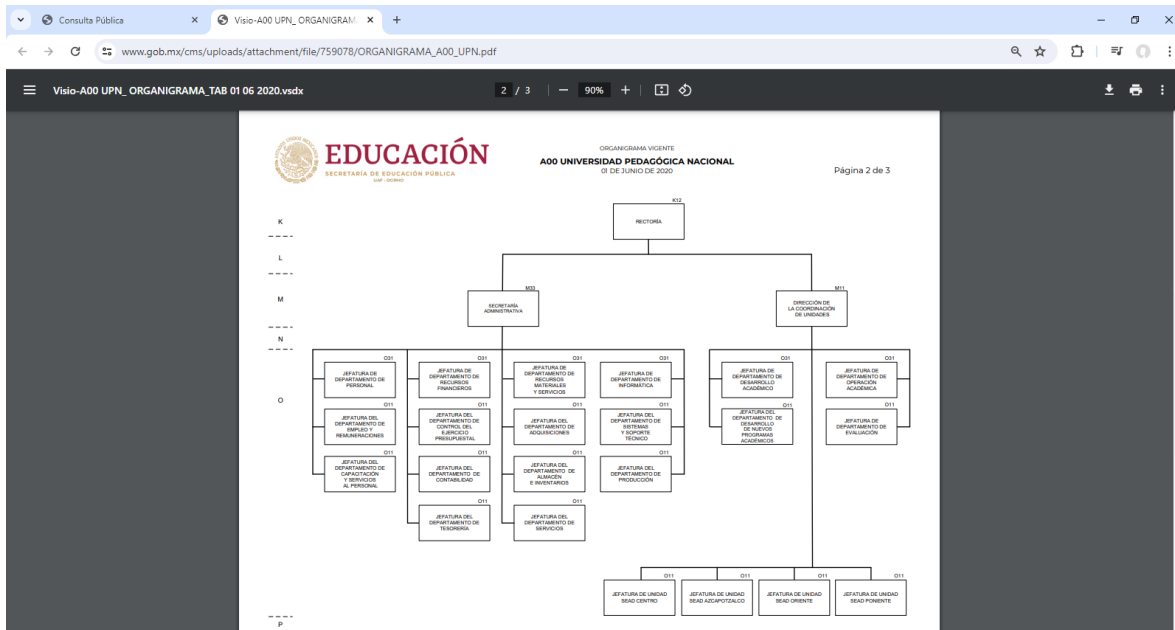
Consulta Pública
Visio-A00 UPN_ ORGANIGRAM
www.gob.mx/cms/uploads/attachment/file/759078/ORGANIGRAMA_A00_UPN.pdf
Visio-A00 UPN_ ORGANIGRAMA_TAB 01 06 2020.vsdx
2 / 3 | — 90% +

EDUCACIÓN
SECRETARÍA DE EDUCACIÓN PÚBLICA

ORGANIGRAMA VIGENTE
A00 UNIVERSIDAD PEDAGÓGICA NACIONAL
01 DE JUNIO DE 2020
Página 2 de 3

K
L
M
N
O
P

K12
RECTORÍA

M33
SECRETARÍA ADMINISTRATIVA

M11
DIRECCIÓN DE LA COORDINACIÓN DE UNIDADES

O31
JEFATURA DE DEPARTAMENTO DE PERSONAL
O11
JEFATURA DEL DEPARTAMENTO DE EMPLEO Y REMUNERACIONES
O11
JEFATURA DEL DEPARTAMENTO DE CAPACITACIÓN Y SERVICIOS AL PERSONAL

O31
JEFATURA DE DEPARTAMENTO DE RECURSOS FINANCIEROS
O11
JEFATURA DEL DEPARTAMENTO DE CONTROL DEL EJERCICIO PRESUPUESTAL
O11
JEFATURA DEL DEPARTAMENTO DE CONTABILIDAD
O11
JEFATURA DEL DEPARTAMENTO DE TESORERÍA

O31
JEFATURA DE DEPARTAMENTO DE RECURSOS MATERIALES Y SERVICIOS
O11
JEFATURA DEL DEPARTAMENTO DE ADQUISICIONES
O11
JEFATURA DEL DEPARTAMENTO DE ALMACÉN E INVENTARIOS
O11
JEFATURA DEL DEPARTAMENTO DE SERVICIOS

O31
JEFATURA DE DEPARTAMENTO DE INFORMÁTICA
O11
JEFATURA DEL DEPARTAMENTO DE SISTEMAS Y SOPORTE TÉCNICO
O11
JEFATURA DEL DEPARTAMENTO DE PRODUCCIÓN

O31
JEFATURA DE DEPARTAMENTO DE DESARROLLO ACADÉMICO
O11
JEFATURA DEL DEPARTAMENTO DE DESARROLLO DE NUEVOS PROGRAMAS ACADÉMICOS

O31
JEFATURA DE DEPARTAMENTO DE OPERACIÓN ACADÉMICA
O11
JEFATURA DE DEPARTAMENTO DE EVALUACIÓN

O11
JEFATURA DE UNIDAD SEAD CENTRO
O11
JEFATURA DE UNIDAD SEAD AZCAPOTZALCO
O11
JEFATURA DE UNIDAD SEAD ORIENTE
O11
JEFATURA DE UNIDAD SEAD PONIENTE